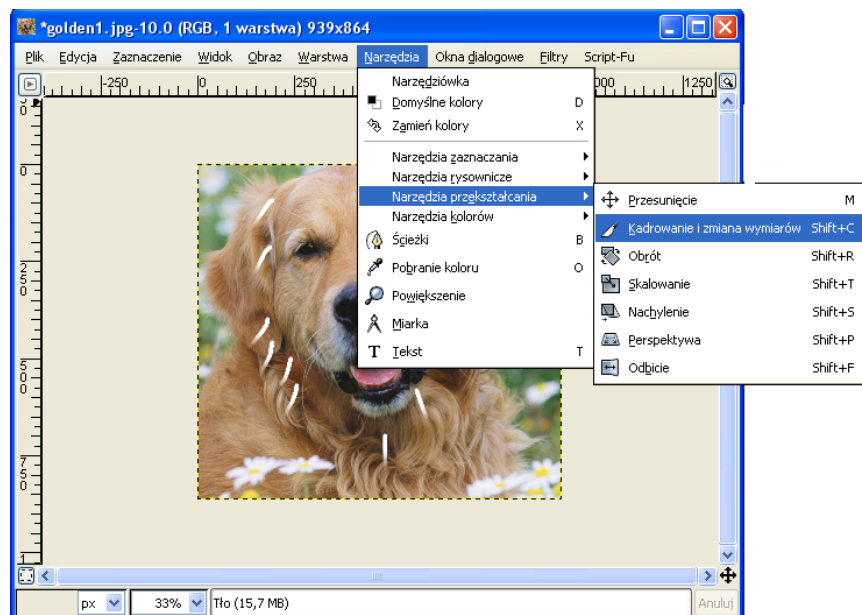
*golden1.jpg-10.0 (RGB, 1 warstwa) 939x864

Plik Edycja Zaznaczenie Widok Obraz Warstwa Narzędzia Okna dialogowe Filtry Script-Fu

-250 0 250 1000 1250

0 250 500 750

Narzędziówka
Domyślne kolory D
Zamień kolory X
Narzędzia zaznaczania
Narzędzia rysownicze
Narzędzia przekształcania
Narzędzia kolorów
Ścieżki B
Pobranie koloru O
Powiększenie
Miarka
Tekst T

Przesunięcie M
Kadrowanie i zmiana wymiarów Shift+C
Obrót Shift+R
Skalowanie Shift+T
Nachylenie Shift+S
Perspektywa Shift+P
Odbicie Shift+F

px 33% Tło (15,7 MB) Anuluj